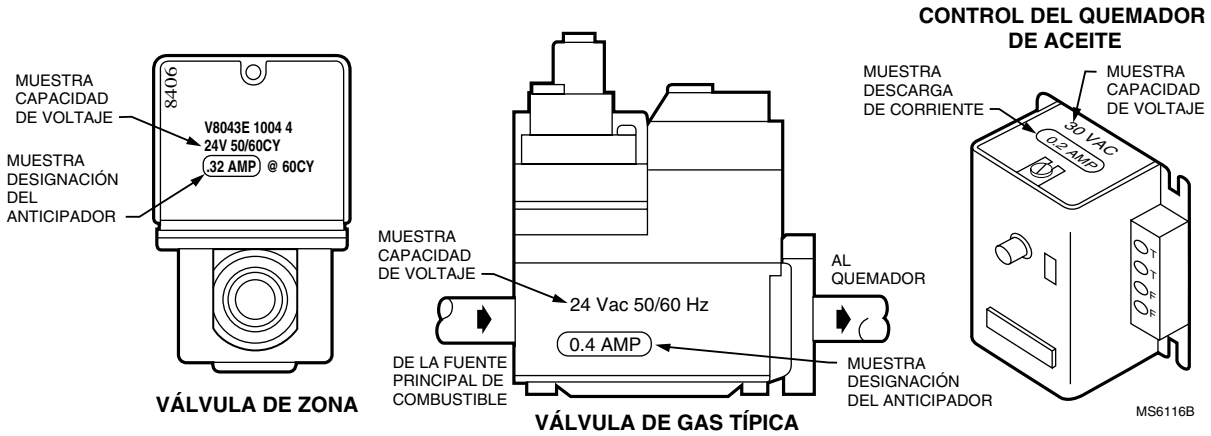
CONTROL DEL QUEMADOR DE ACEITE

MUESTRA CAPACIDAD DE VOLTAJE

8406

V8043E 1004 4
24V 50/60CY
.32 AMP @ 60CY

MUESTRA DESIGNACIÓN DEL ANTICIPADOR

VÁLVULA DE ZONA

MUESTRA CAPACIDAD DE VOLTAJE

24 Vac 50/60 Hz

0.4 AMP

DE LA FUENTE PRINCIPAL DE COMBUSTIBLE

AL QUEMADOR

MUESTRA DESIGNACIÓN DEL ANTICIPADOR

VÁLVULA DE GAS TÍPICA

MUESTRA DESCARGA DE CORRIENTE

MUESTRA CAPACIDAD DE VOLTAJE

30 VAC
0.2 AMP

T
T
F
F

MS6116B